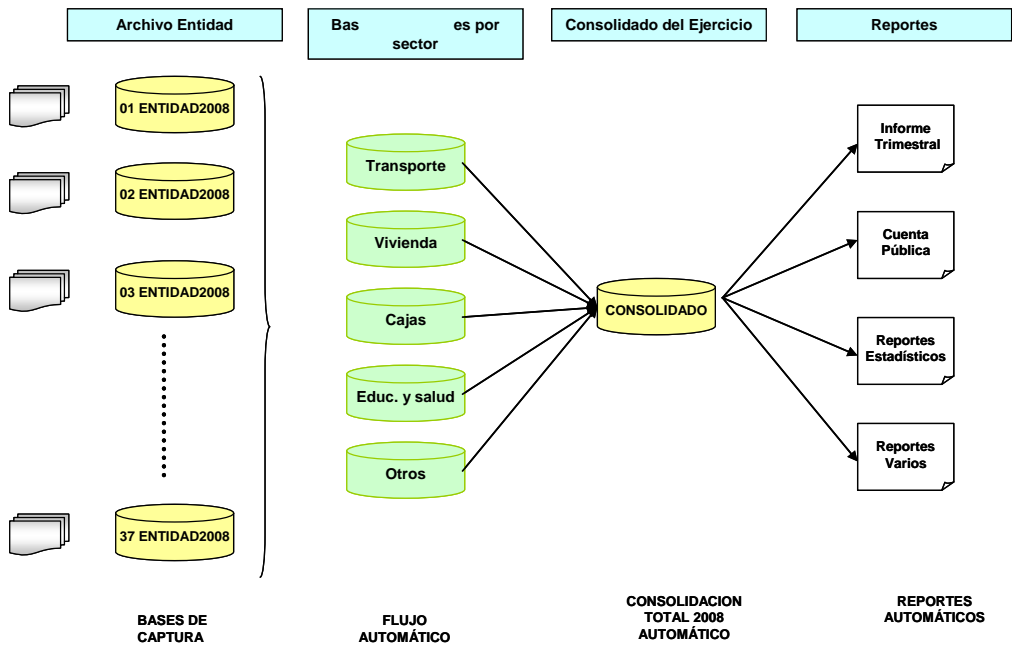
Archivo Entidad

Bas es por sector

Consolidado del Ejercicio

Reportes

01 ENTIDAD2008

02 ENTIDAD2008

03 ENTIDAD2008

37 ENTIDAD2008

Transporte

Vivienda

Cajas

Educ. y salud

Otros

CONSOLIDADO

Informe Trimestral

Cuenta Pública

Reportes Estadísticos

Reportes Varios

BASES DE CAPTURA

FLUJO AUTOMÁTICO

CONSOLIDACION TOTAL 2008 AUTOMÁTICO

REPORTES AUTOMÁTICOS